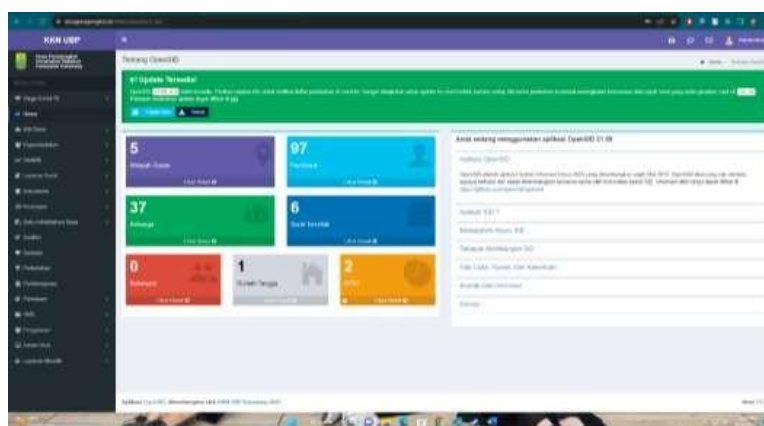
KKN UBP

Tentang OpenSID

Update Tersedia!

5
Wilayah Dusun
Lihat Detail

97
Penduduk
Lihat Detail

37
Keluarga
Lihat Detail

6
Surat Tercetak
Lihat Detail

0
Kelompok
Lihat Detail

1
Rumah Tangga
Lihat Detail

2
Lihat Detail

Anda sedang menggunakan aplikasi OpenSID 21.08

Aplikasi OpenSID

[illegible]

Apakah SID ?

Bertanya ke Forum SID

Tahapan Membangun SID

Hak Cipta, Sanad, Dan Ketentuan

Kontak dan Informasi

Donasi

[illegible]